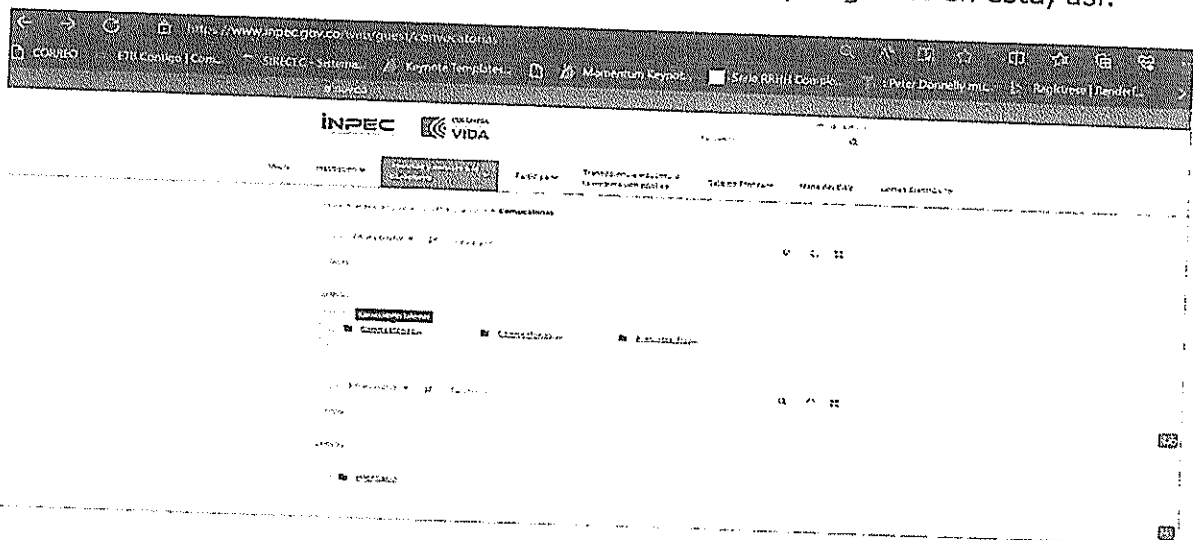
estoy así.

https://www.inpec.gov.co/web/guest/convocatorias

CORREO ETB Contigo | Com... SIRECEC - Sistema... Keynote Templates... Momentum Keynot... Slate RRHH Comple... Peter Donnelly mic... Rapidweb | Render...

INPEC COLOMBIA VIDA

Convocatorias

Convocatorias laborales

Convocatorias Convocatorias Procesos de Selección